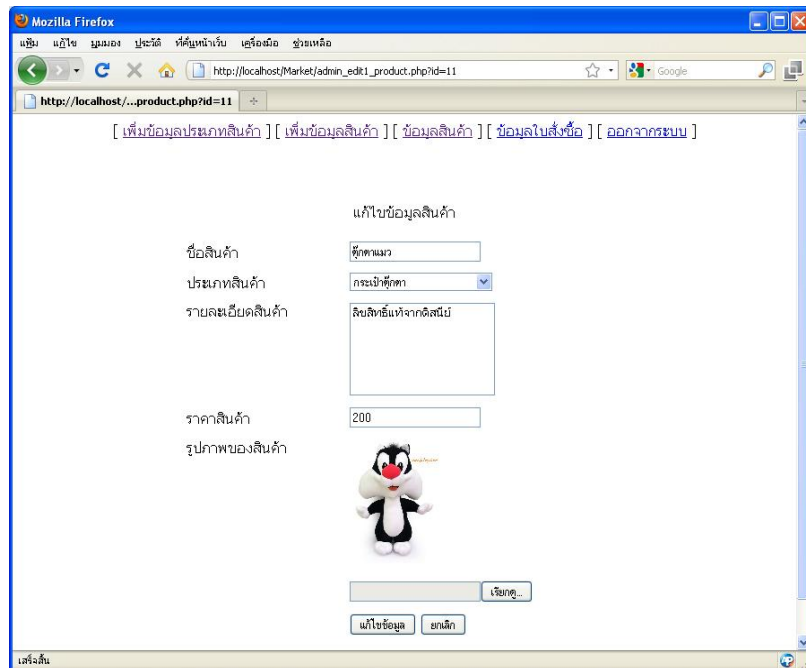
Mozilla Firefox

แฟ้ม แก้ไข มุมมอง ประวัติ ที่คั่นหน้าเว็บ เครื่องมือ ช่วยเหลือ

http://localhost/Market/admin_edit1_product.php?id=11

Google

http://localhost/...product.php?id=11

[ เพิ่มข้อมูลประเภทสินค้า ] [ เพิ่มข้อมูลสินค้า ] [ ข้อมูลสินค้า ] [ ข้อมูลใบสั่งซื้อ ] [ ออกจากระบบ ]

แก้ไขข้อมูลสินค้า

ชื่อสินค้า ตุ๊กตาแมว

ประเภทสินค้า กระเป๋าตุ๊กตา

รายละเอียดสินค้า ลิขสิทธิ์แท้จากดิสนีย์

ราคาสินค้า 200

รูปภาพของสินค้า

เรียกดู...

แก้ไขข้อมูล ยกเลิก

เสร็จสิ้น